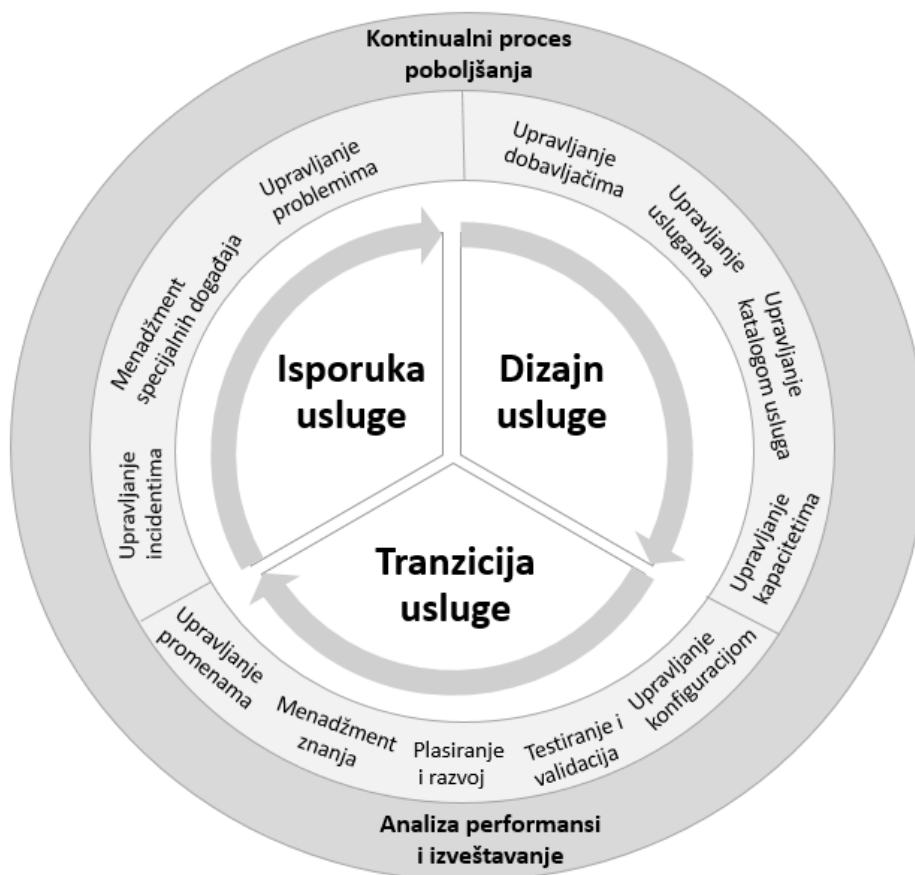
Kontinualni proces poboljšanja

Upravljanje dobavljačima

Upravljanje uslugama

Upravljanje katalogom usluga

Upravljanje kapacitetima

Upravljanje konfiguracijom

Testiranje i validacija

Plasiranje i razvoj

Menadžment znanja

Upravljanje promenama

Upravljanje incidentima

Menadžment specijalnih događaja

Upravljanje problemima

Isporuka usluge

Dizajn usluge

Tranzicija usluge

Analiza performansi i izveštavanje